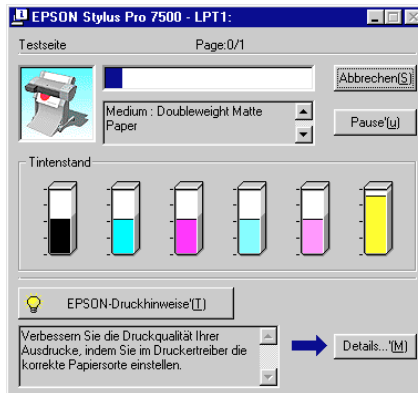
EPSON Stylus Pro 7500 - LPT1:

Testseite

Page:0/1

Abbrechen(S)

Medium : Doubleweight Matte Paper

Pause'(u)

Tintenstand

EPSON-Druckhinweise'(T)

Verbessern Sie die Druckqualität Ihrer Ausdrucke, indem Sie im Druckertreiber die korrekte Papiersorte einstellen.

Details...'(M)